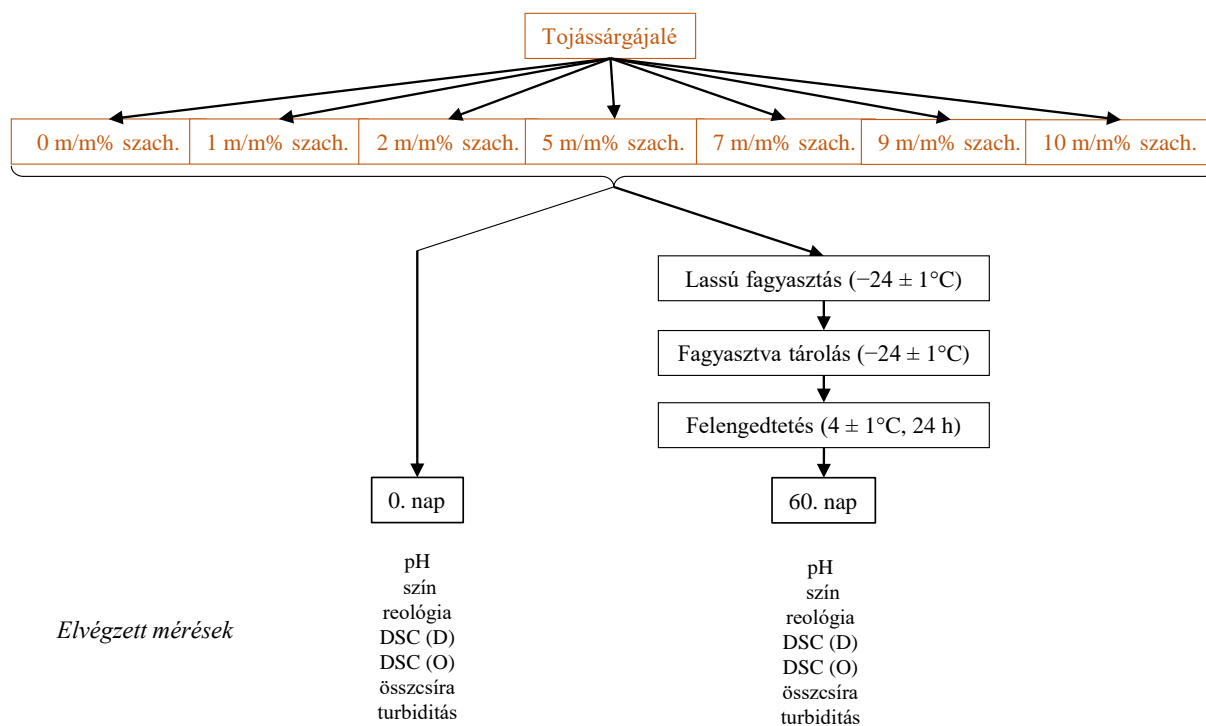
Tojássárgájalé

| 0 m/m% szach. | 1 m/m% szach. | 2 m/m% szach. | 5 m/m% szach. | 7 m/m% szach. | 9 m/m% szach. | 10 m/m% szach. |
|---|---|---|---|---|---|---|

Lassú fagyasztás (−24 ± 1°C)

Fagyasztva tárolás (−24 ± 1°C)

Felengedtetés (4 ± 1°C, 24 h)

0. nap

60. nap

Elvégzett mérések

pH
szín
reológia
DSC (D)
DSC (O)
összcsíra
turbiditás

pH
szín
reológia
DSC (D)
DSC (O)
összcsíra
turbiditás